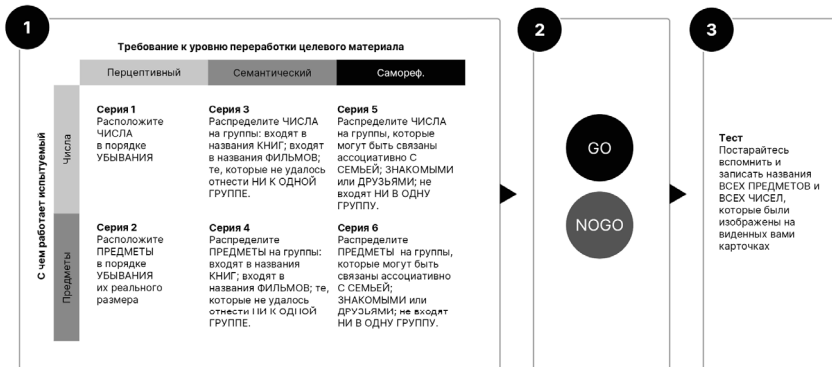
1

Требование к уровню переработки целевого материала

С чем работает испытуемый

| | Перцептивный | Семантический | Самореф. |
|---|---|---|---|
| Числа | **Серия 1** Расположите ЧИСЛА в порядке УБЫВАНИЯ | **Серия 3** Распределите ЧИСЛА на группы: входят в названия КНИГ; входят в названия ФИЛЬМОВ; те, которые не удалось отнести НИ К ОДНОЙ ГРУППЕ. | **Серия 5** Распределите ЧИСЛА на группы, которые могут быть связаны ассоциативно С СЕМЬЕЙ; ЗНАКОМЫМИ или ДРУЗЬЯМИ; не входят НИ В ОДНУ ГРУППУ. |
| Предметы | **Серия 2** Расположите ПРЕДМЕТЫ в порядке УБЫВАНИЯ их реального размера | **Серия 4** Распределите ПРЕДМЕТЫ на группы: входят в названия КНИГ; входят в названия ФИЛЬМОВ; те, которые не удалось отнести НИ К ОДНОЙ ГРУППЕ. | **Серия 6** Распределите ПРЕДМЕТЫ на группы, которые могут быть связаны ассоциативно С СЕМЬЕЙ; ЗНАКОМЫМИ или ДРУЗЬЯМИ; не входят НИ В ОДНУ ГРУППУ. |

2

GO

NOGO

3

**Тест**
Постарайтесь вспомнить и записать названия ВСЕХ ПРЕДМЕТОВ и ВСЕХ ЧИСЕЛ, которые были изображены на виденных вами карточках